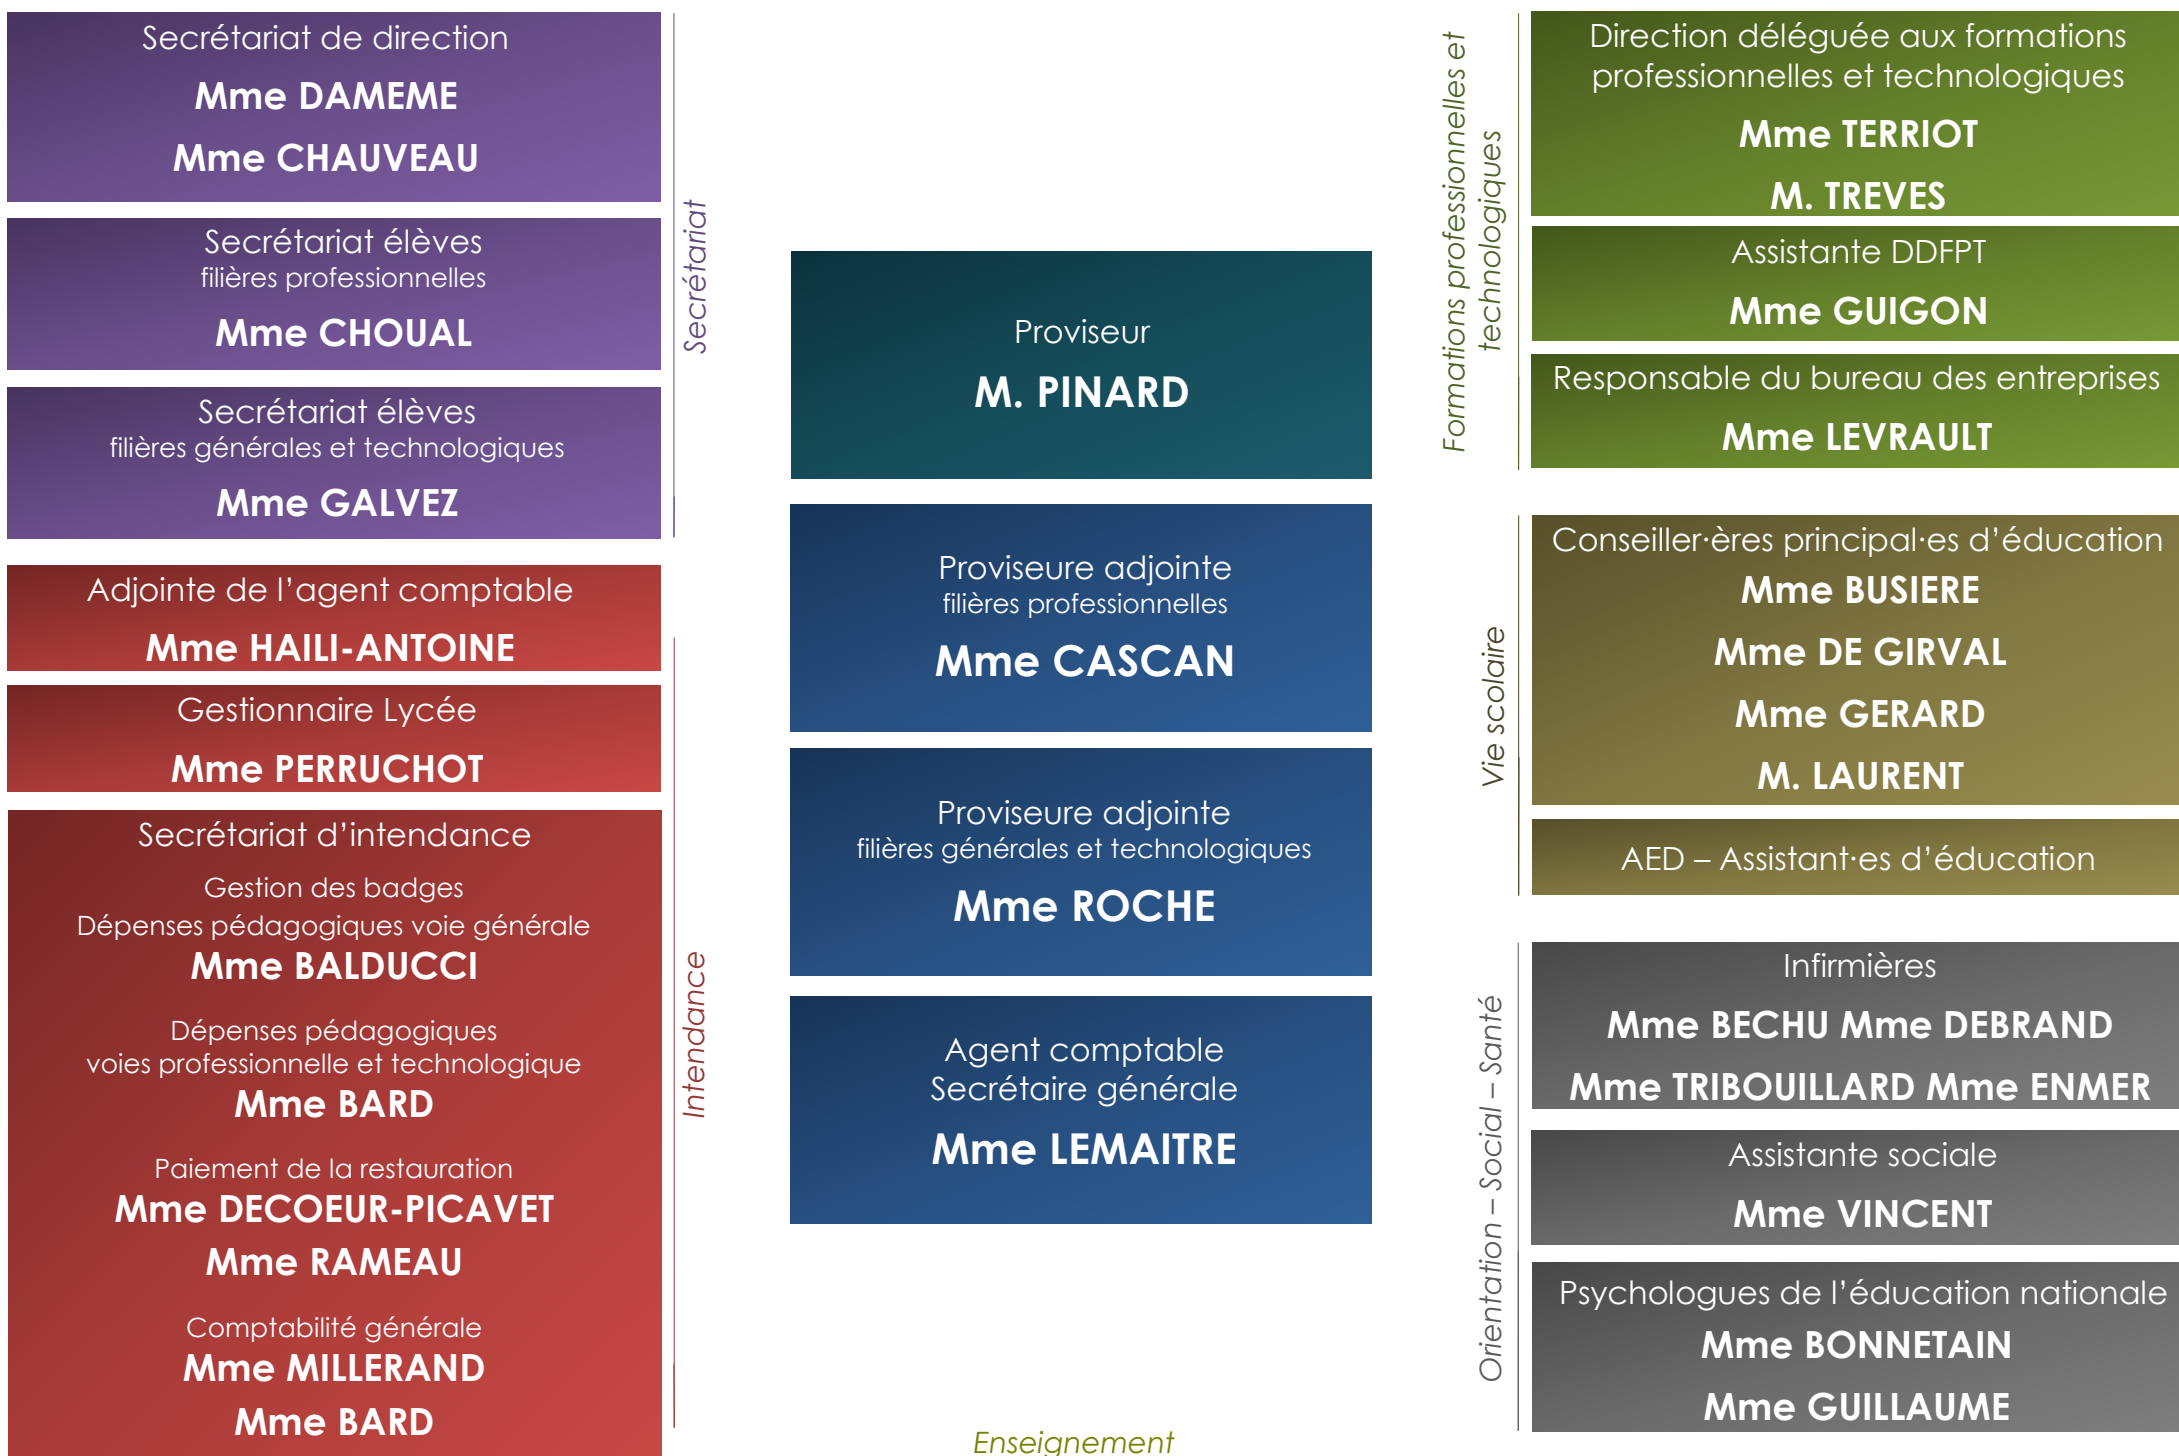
Secrétariat de direction
Mme DAMEME
Mme CHAUVEAU

Secrétariat élèves
filières professionnelles
Mme CHOUAL

Secrétariat élèves
filières générales et technologiques
Mme GALVEZ

Secrétariat

Adjointe de l’agent comptable
Mme HAILI-ANTOINE

Gestionnaire Lycée
Mme PERRUCHOT

Secrétariat d’intendance
Gestion des badges
Dépenses pédagogiques voie générale
Mme BALDUCCI

Dépenses pédagogiques
voies professionnelle et technologique
Mme BARD

Paiement de la restauration
Mme DECOEUR-PICAVET
Mme RAMEAU

Comptabilité générale
Mme MILLERAND
Mme BARD

Intendance

Proviseur
M. PINARD

Proviseure adjointe
filières professionnelles
Mme CASCAN

Proviseure adjointe
filières générales et technologiques
Mme ROCHE

Agent comptable
Secrétaire générale
Mme LEMAITRE

Enseignement

Formations professionnelles et technologiques

Direction déléguée aux formations professionnelles et technologiques
Mme TERRIOT
M. TREVES

Assistante DDFPT
Mme GUIGON

Responsable du bureau des entreprises
Mme LEVRAULT

Vie scolaire

Conseiller·ères principal·es d’éducation
Mme BUSIERE
Mme DE GIRVAL
Mme GERARD
M. LAURENT

AED – Assistant·es d’éducation

Orientation – Social – Santé

Infirmières
Mme BECHU Mme DEBRAND
Mme TRIBOUILLARD Mme ENMER

Assistante sociale
Mme VINCENT

Psychologues de l’éducation nationale
Mme BONNETAIN
Mme GUILLAUME